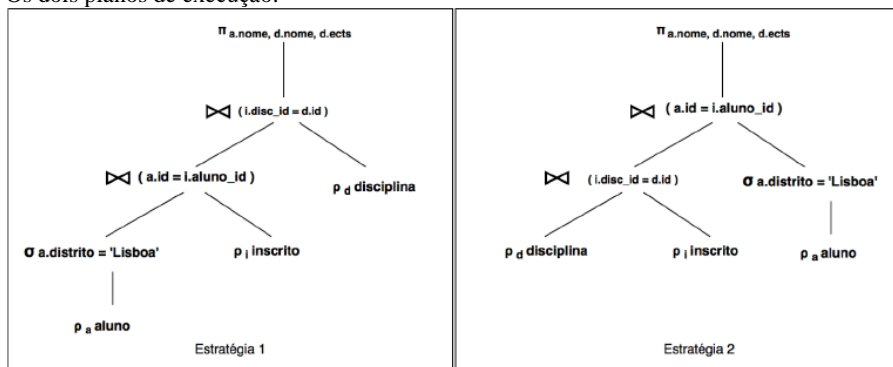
Os dois planos de execução:

$\pi_{a.nome,\ d.nome,\ d.ects}$

$\bowtie$ ( i.disc_id = d.id )

$\bowtie$ ( a.id = i.aluno_id )

$\rho_d$ disciplina

$\sigma$ a.distrito = 'Lisboa'

$\rho_i$ inscrito

$\rho_a$ aluno

Estratégia 1

$\pi_{a.nome,\ d.nome,\ d.ects}$

$\bowtie$ ( a.id = i.aluno_id )

$\bowtie$ ( i.disc_id = d.id )

$\sigma$ a.distrito = 'Lisboa'

$\rho_d$ disciplina

$\rho_i$ inscrito

$\rho_a$ aluno

Estratégia 2